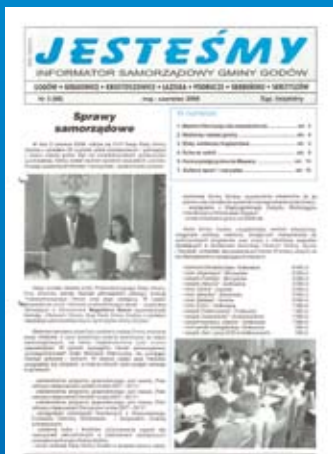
JESTEŚMY

INFORMATOR SAMORZĄDOWY GMINY GODÓW

GODÓW • GOŁKOWICE • KROSTOSZOWICE • ŁAZISKA • POPIELÓW • SKRBEŃSKO • SKRZYSZÓW

Nr 3 (98) maj - czerwiec 2006 Egz. bezpłatny

Sprawy samorządowe

W numerze:

1. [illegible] str. 4
2. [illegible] str. 6
3. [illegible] str. 7
4. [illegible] str. 9
5. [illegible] str. 11
6. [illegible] str. 12

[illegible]